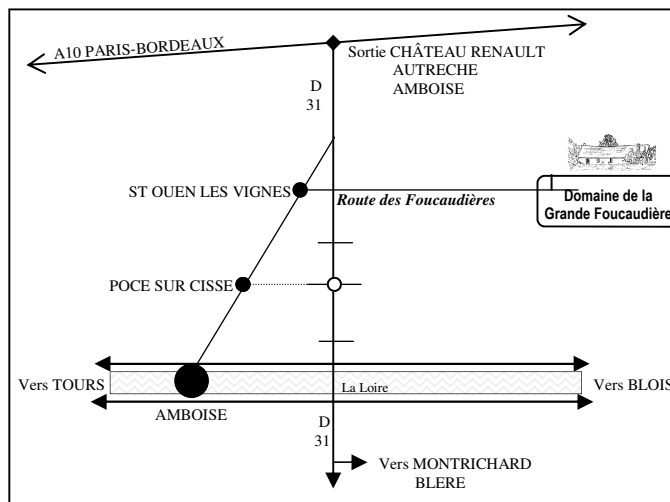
A10 PARIS-BORDEAUX

Sortie CHÂTEAU RENAULT
AUTRECHE
AMBOISE

D
31

ST OUEN LES VIGNES

Route des Foucaudières

Domaine de la
Grande Foucaudière

POCE SUR CISSE

Vers TOURS

La Loire

Vers BLOIS

AMBOISE

D
31

Vers MONTRICHARD
BLERE